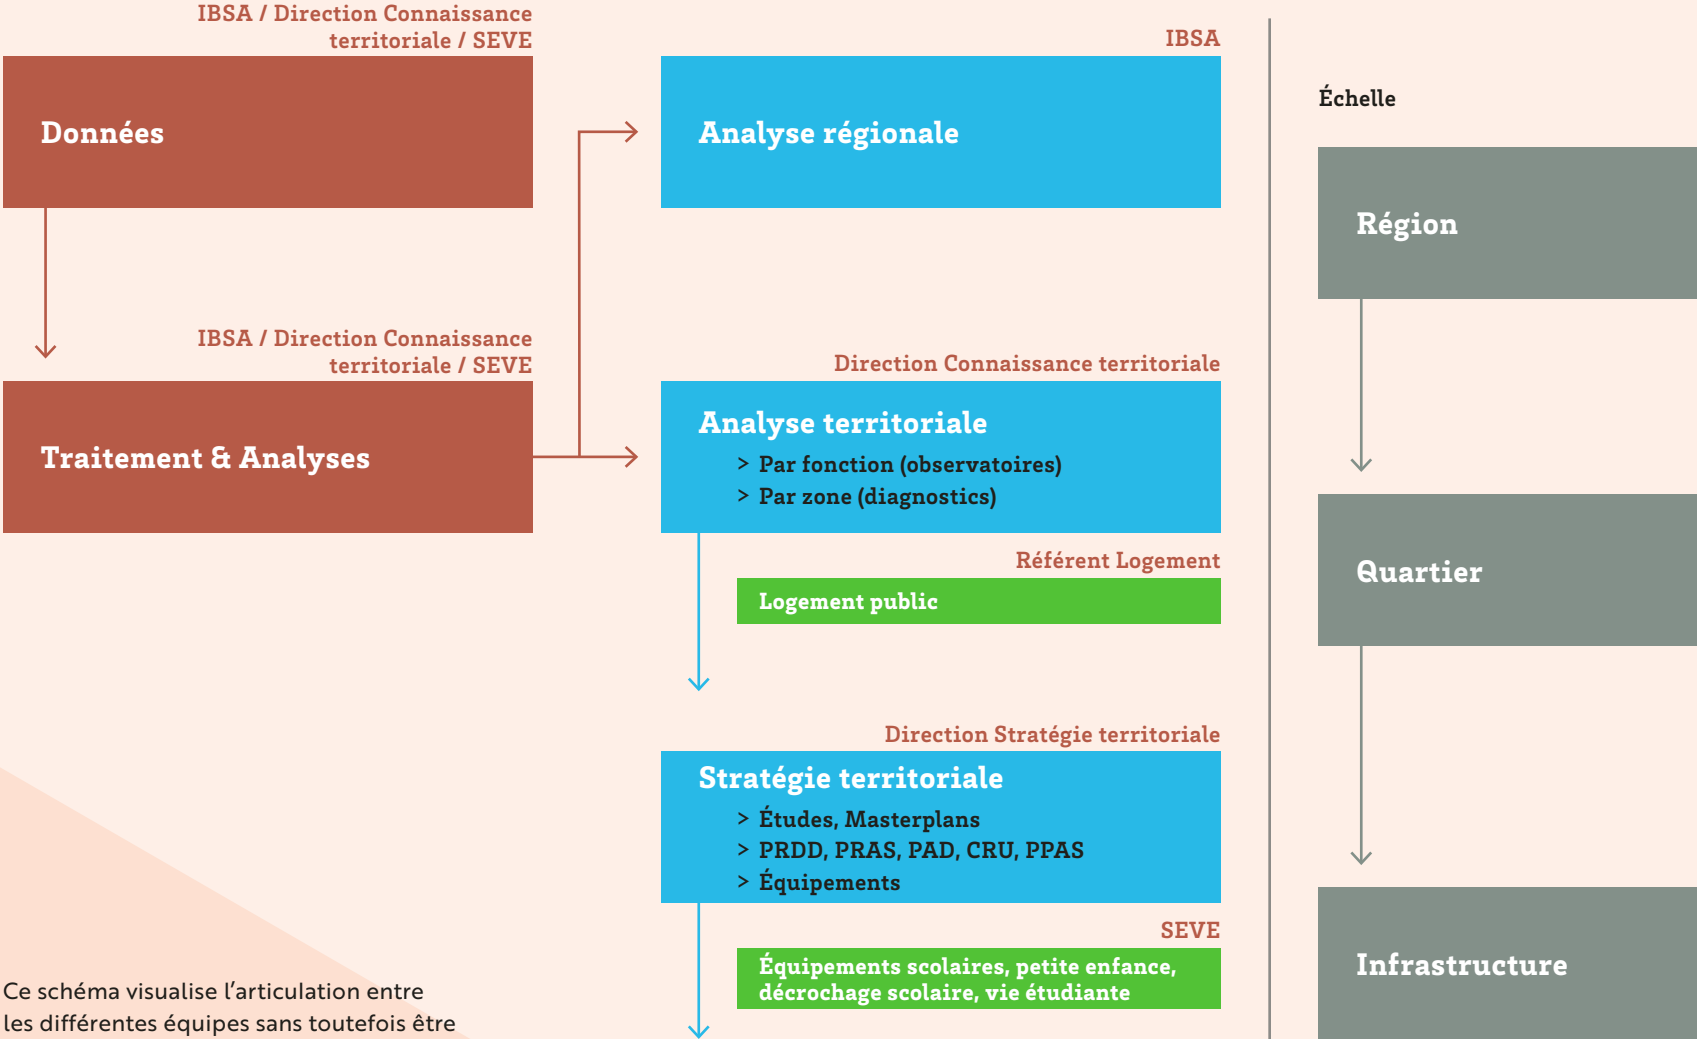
IBSA / Direction Connaissance territoriale / SEVE

Données

IBSA / Direction Connaissance territoriale / SEVE

Traitement & Analyses

IBSA

Analyse régionale

Direction Connaissance territoriale

Analyse territoriale

> Par fonction (observatoires)
> Par zone (diagnostics)

Référent Logement

Logement public

Direction Stratégie territoriale

Stratégie territoriale

> Études, Masterplans
> PRDD, PRAS, PAD, CRU, PPAS
> Équipements

SEVE

Équipements scolaires, petite enfance, décrochage scolaire, vie étudiante

Échelle

Région

Quartier

Infrastructure

Ce schéma visualise l'articulation entre les différentes équipes sans toutefois être